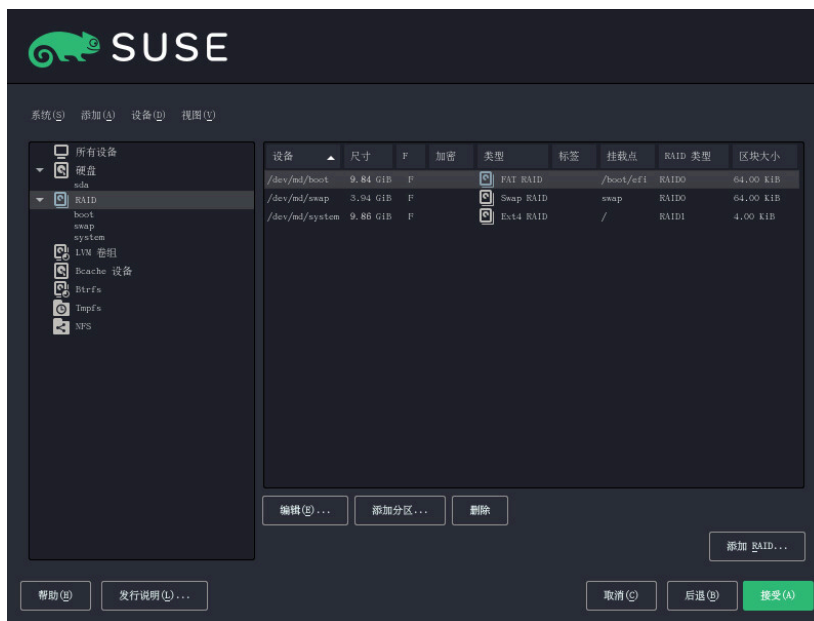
SUSE

系统(S) 添加(A) 设备(D) 视图(V)

所有设备
硬盘
sda
RAID
boot
swap
system
LVM 卷组
Bcache 设备
Btrfs
Tmpfs
NFS

| 设备 | 尺寸 | F | 加密 | 类型 | 标签 | 挂载点 | RAID 类型 | 区块大小 |
|---|---|---|---|---|---|---|---|---|
| /dev/md/boot | 9.84 GiB | F | | FAT RAID | | /boot/efi | RAID0 | 64.00 KiB |
| /dev/md/swap | 3.94 GiB | F | | Swap RAID | | swap | RAID0 | 64.00 KiB |
| /dev/md/system | 9.86 GiB | F | | Ext4 RAID | | / | RAID1 | 4.00 KiB |

编辑(E)... 添加分区... 删除

添加 RAID...

帮助(H) 发行说明(L)... 取消(C) 后退(B) 接受(A)